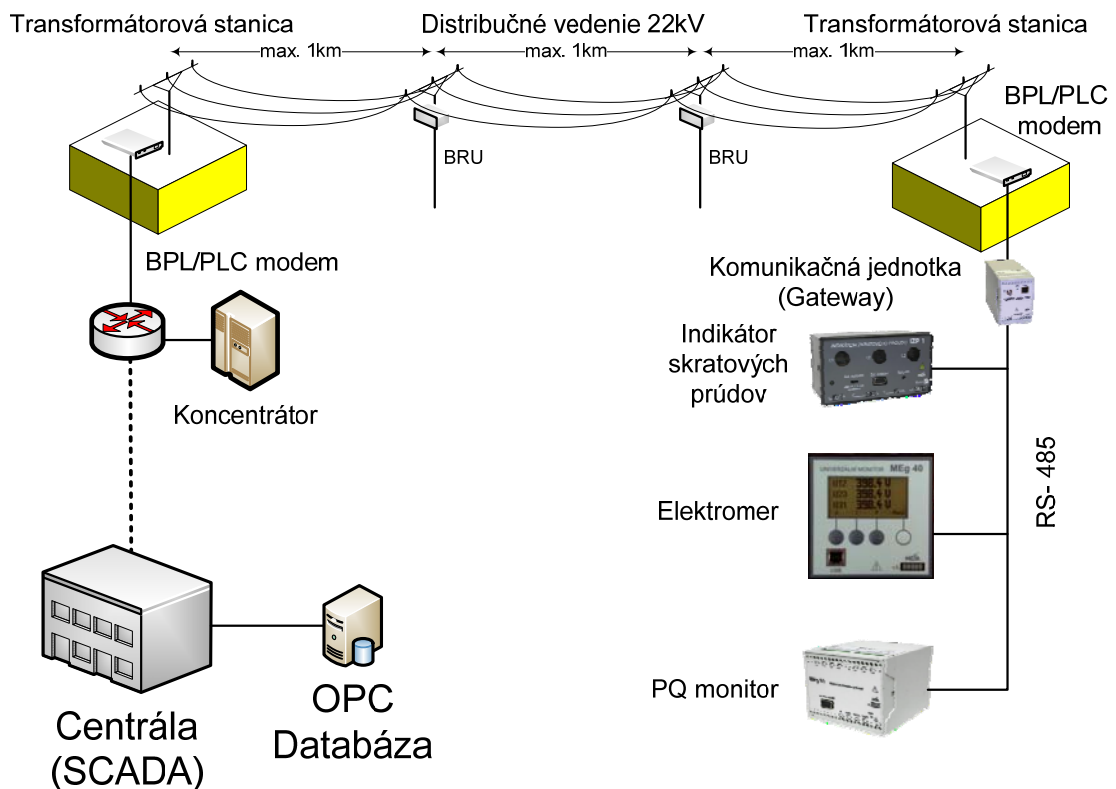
Transformátorová stanica

Distribučné vedenie 22kV

Transformátorová stanica

max. 1km

max. 1km

max. 1km

BPL/PLC modem

BRU

BRU

BPL/PLC modem

Komunikačná jednotka (Gateway)

Indikátor skratových prúdov

Koncentrátor

Elektromer

MEg 40

RS- 485

PQ monitor

Centrála (SCADA)

OPC Databáza